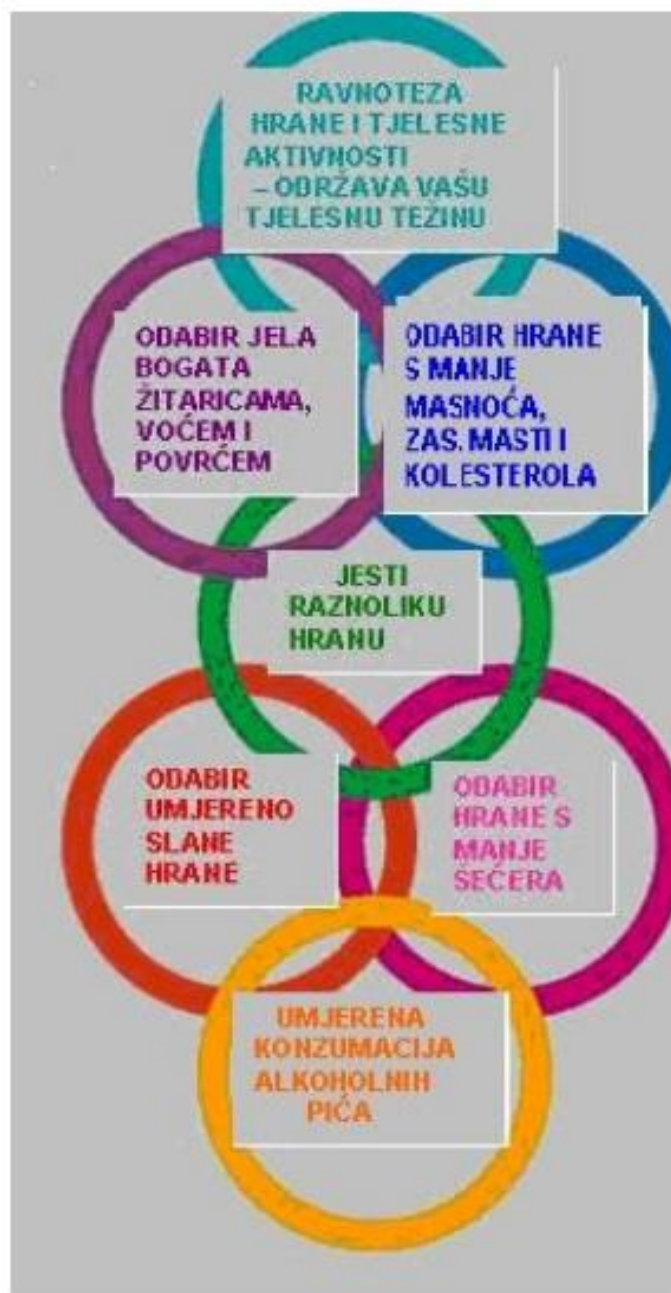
RAVNOTEZA HRANE I TJELESNE AKTIVNOSTI – ODRŽAVA VAŠU TJELESNU TEŽINU

ODABIR JELA BOGATA ŽITARICAMA, VOĆEM I POVRĆEM

ODABIR HRANE S MANJE MASNOĆA, ZAS. MASTI I KOLESTEROLA

JESTI RAZNOLIKU HRANU

ODABIR UMJERENO SLANE HRANE

ODABIR HRANE S MANJE SEĆERA

UMJERENA KONZUMACIJA ALKOHOLNIH PIĆA